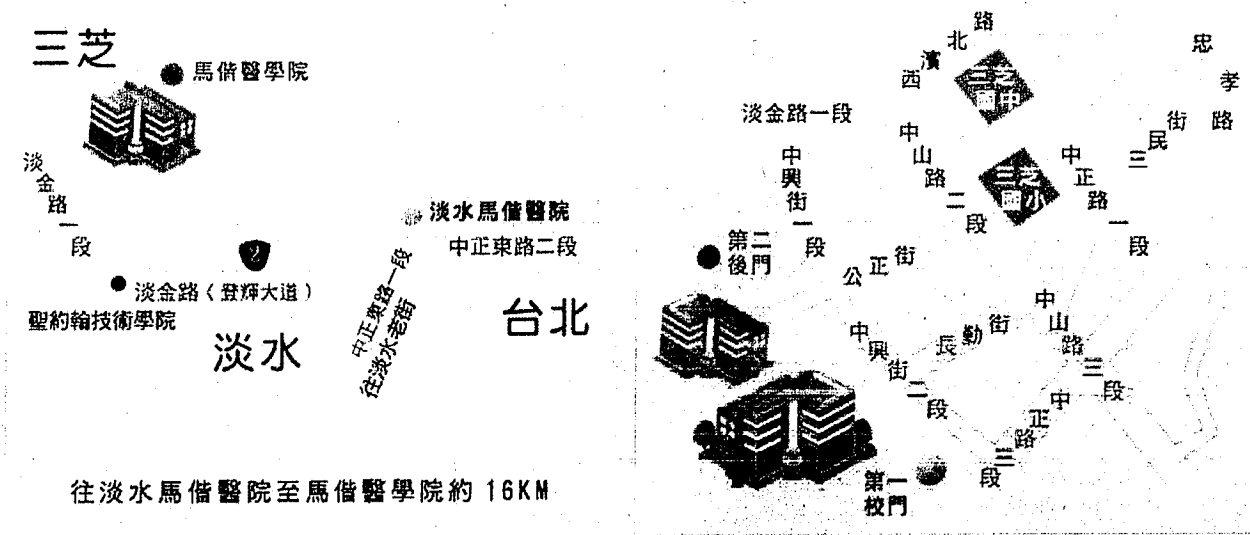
三芝

馬偕醫學院

淡金路一段

2

淡金路（登輝大道）

聖約翰技術學院

淡水

淡水馬偕醫院

中正東路二段

中正東路一段往淡水老街

台北

往淡水馬偕醫院至馬偕醫學院約 16KM

西濱北路

忠孝路

淡金路一段

中興街一段

中山路二段

三民街

中正路一段

第二後門

公正街

中興街二段

長勤街

中山路三段

中正路三段

第一校門